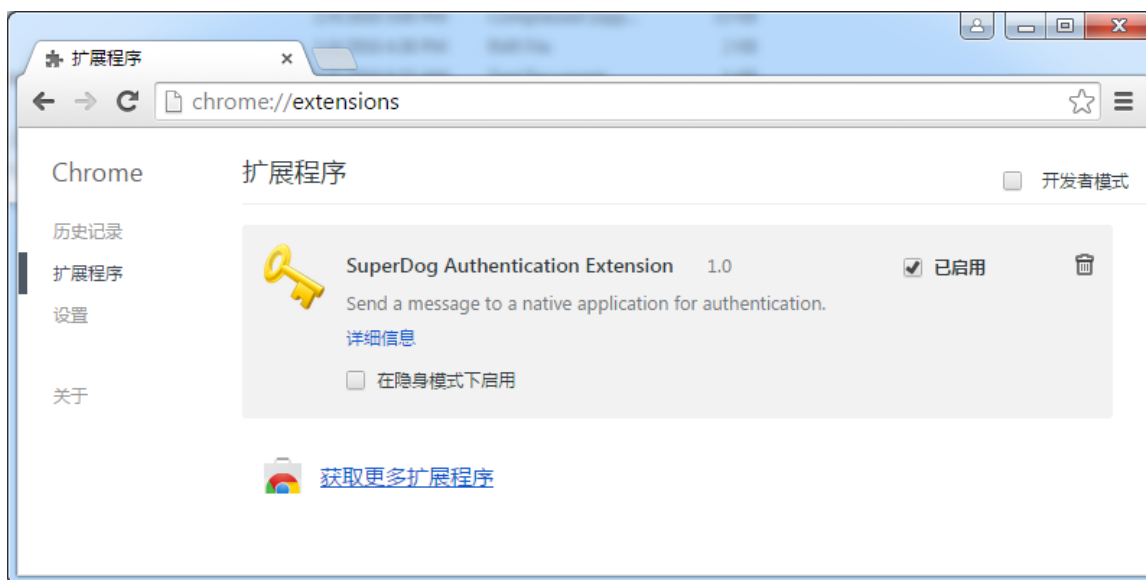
扩展程序 ×

chrome://extensions

Chrome

历史记录

扩展程序

设置

关于

扩展程序

开发者模式

SuperDog Authentication Extension 1.0

已启用

Send a message to a native application for authentication.

详细信息

在隐身模式下启用

获取更多扩展程序